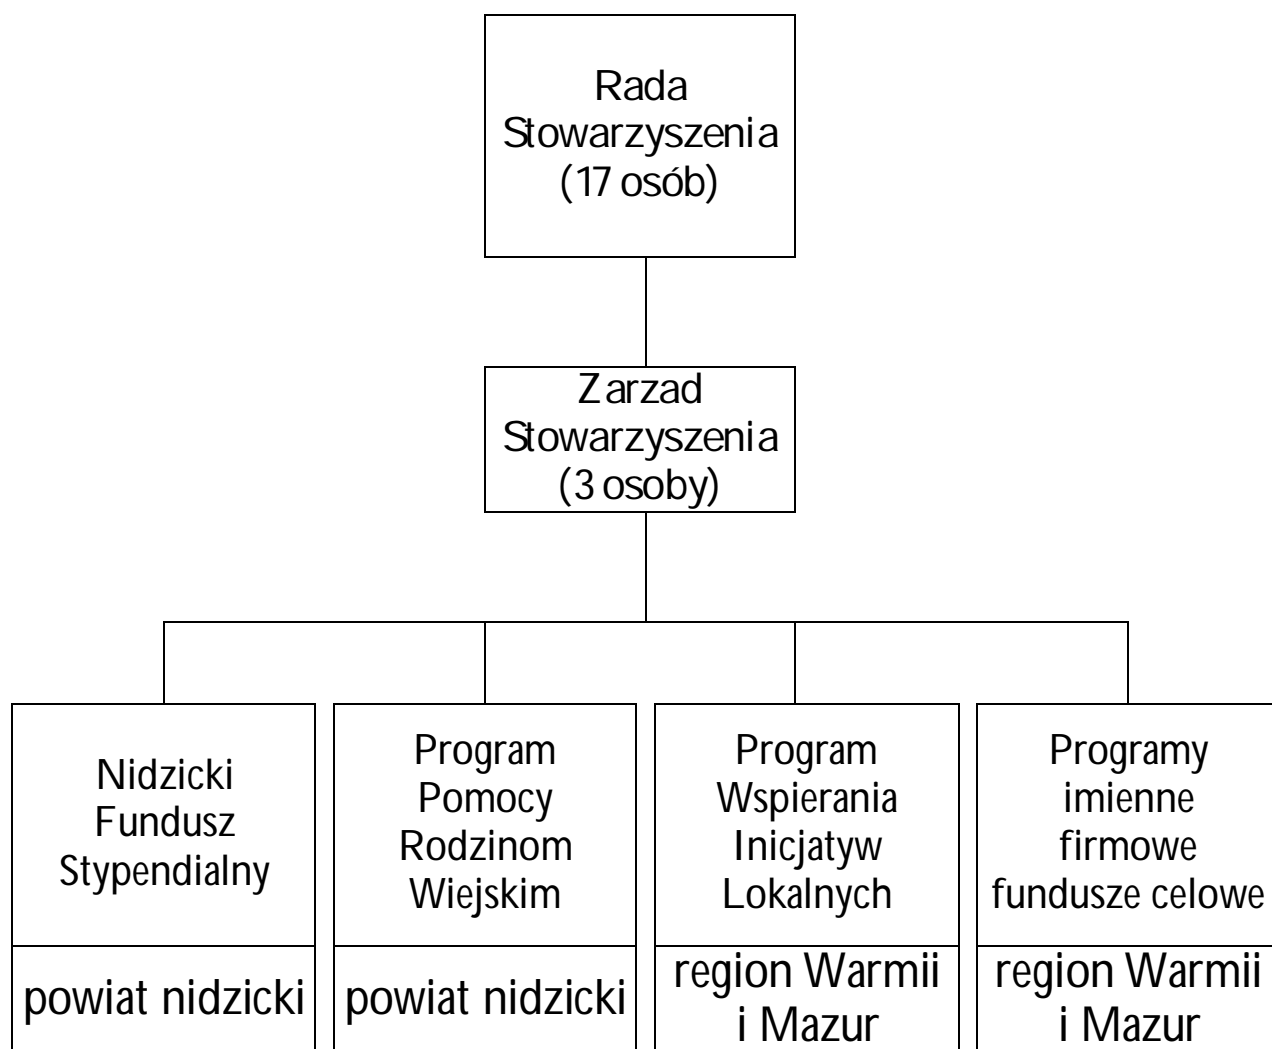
Rada Stowarzyszenia (17 osób)

Zarzad Stowarzyszenia (3 osoby)

Nidzicki Fundusz Stypendialny

powiat nidzicki

Program Pomocy Rodzinom Wiejskim

powiat nidzicki

Program Wspierania Inicjatyw Lokalnych

region Warmii i Mazur

Programy imienne firmowe fundusze celowe

region Warmii i Mazur